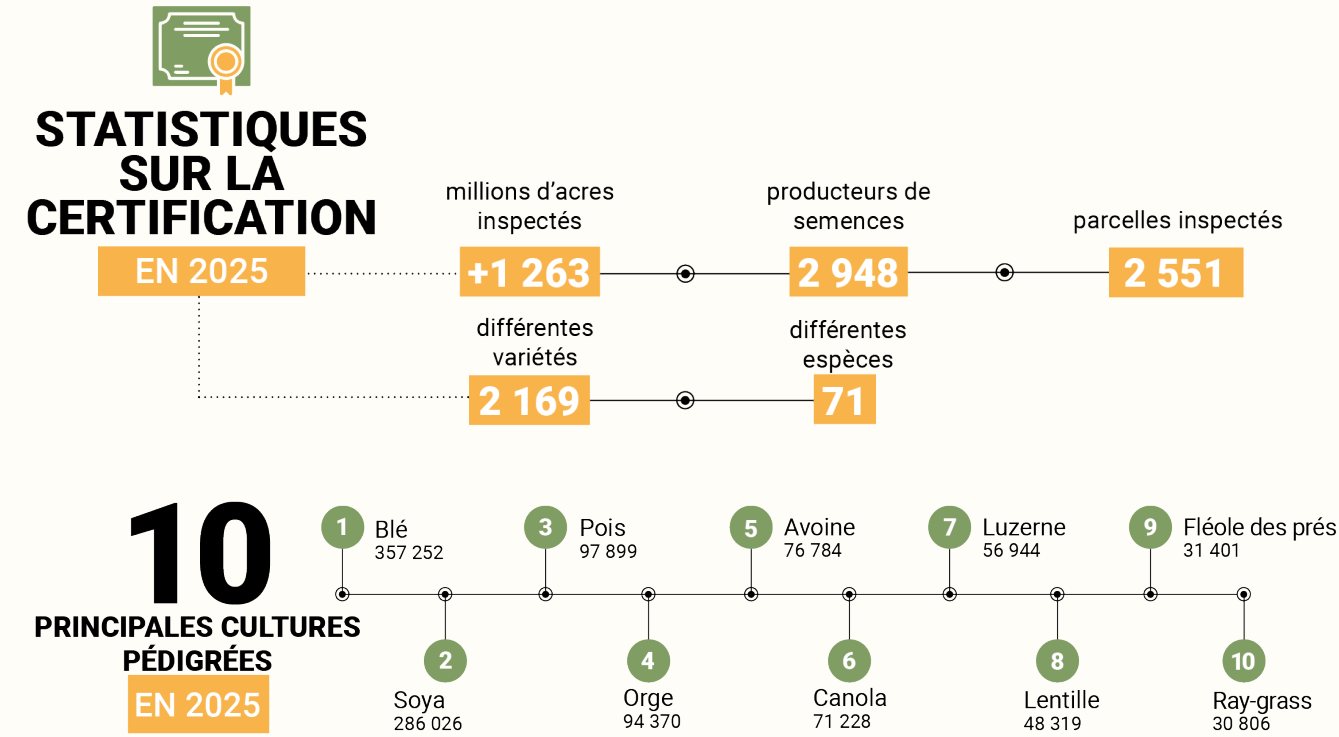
STATISTIQUES SUR LA CERTIFICATION

EN 2025

millions d'acres inspectés
+1 263

producteurs de semences
2 948

parcelles inspectés
2 551

différentes variétés
2 169

différentes espèces
71

10
PRINCIPALES CULTURES PÉDIGRÉES
EN 2025

1 Blé
357 252

2 Soya
286 026

3 Pois
97 899

4 Orge
94 370

5 Avoine
76 784

6 Canola
71 228

7 Luzerne
56 944

8 Lentille
48 319

9 Fléole des prés
31 401

10 Ray-grass
30 806